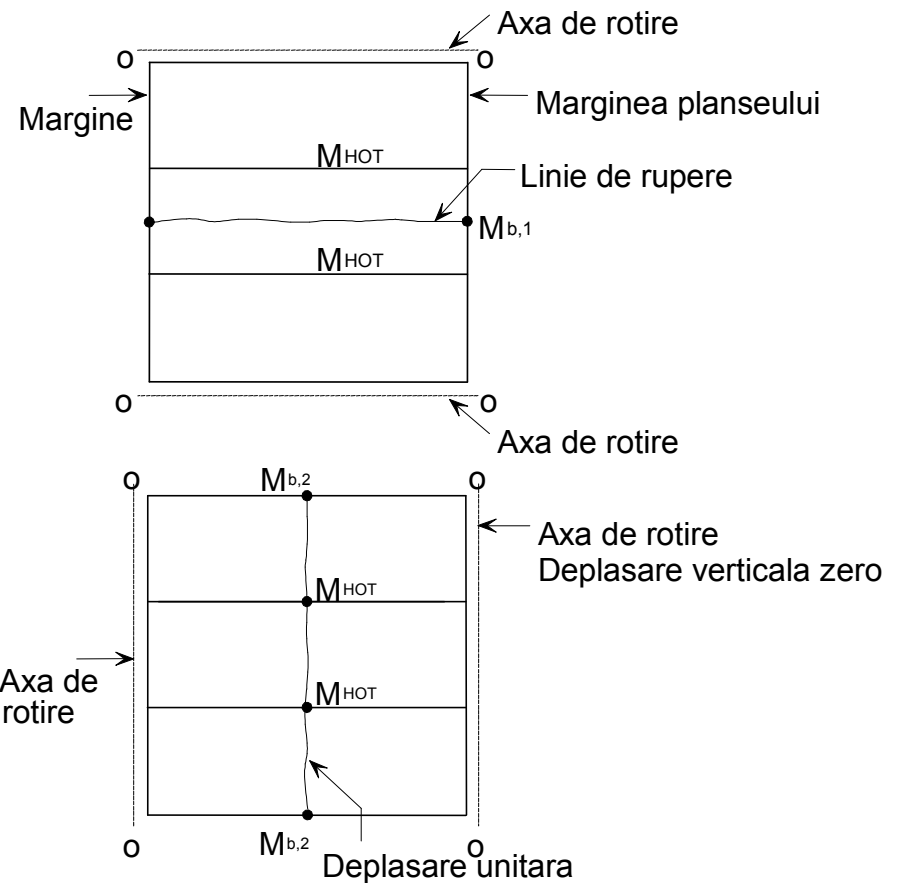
Axa de rotire

o o

Margine

Marginea planseului

$M_{HOT}$

Linie de rupere

$M_{b,1}$

$M_{HOT}$

o o

Axa de rotire

o $M_{b,2}$ o

Axa de rotire
Deplasare verticala zero

$M_{HOT}$

Axa de rotire

$M_{HOT}$

o $M_{b,2}$ o

Deplasare unitara